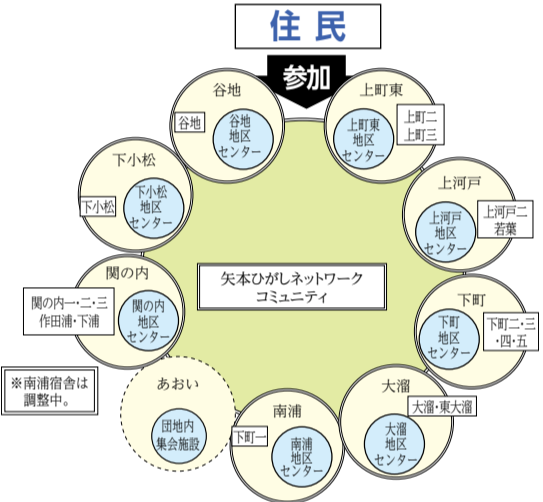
住民

参加

谷地
谷地
谷地地区センター

上町東
上町東地区センター
上町二
上町三

下小松
下小松
下小松地区センター

上河戸
上河戸地区センター
上河戸二
若葉

関の内
関の内一・二・三
作田浦・下浦
関の内地区センター

矢本ひがしネットワークコミュニティ

下町
下町地区センター
下町二・三・四・五

※南浦宿舎は調整中。

あおい
団地内集会施設

南浦
下町一
南浦地区センター

大溜
大溜・東大溜
大溜地区センター